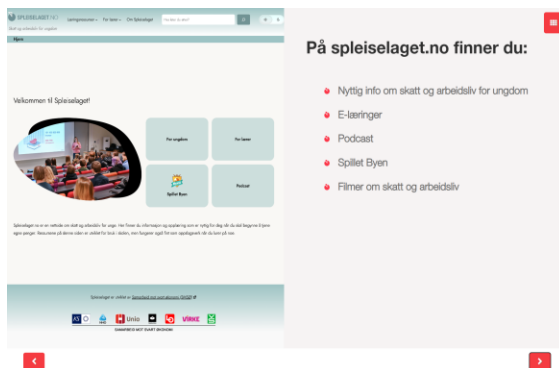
SPLEISELAGET.NO Læringsressurser For lærer Om Spleiselaget Hva leter du etter?

Skatt og arbeidsliv for ungdom

Hjem

Velkommen til Spleiselaget!

For ungdom

For lærer

Spillet Byen

Podcast

Spleiselaget.no er en nettside om skatt og arbeidsliv for unge. Her finner du informasjon og opplæring som er nyttig for deg når du skal begynne å tjene egne penger. Ressursene på denne siden er utviklet for bruk i skolen, men fungerer også for selvstendig læring.

Spleiselaget.no er utviklet av Samarbeid mot svart økonomi (SMSØ)

SAMARBEID MOT SVART ØKONOMI

På spleiselaget.no finner du:

Nyttig info om skatt og arbeidsliv for ungdom

E-læringer

Podcast

Spillet Byen

Filmer om skatt og arbeidsliv